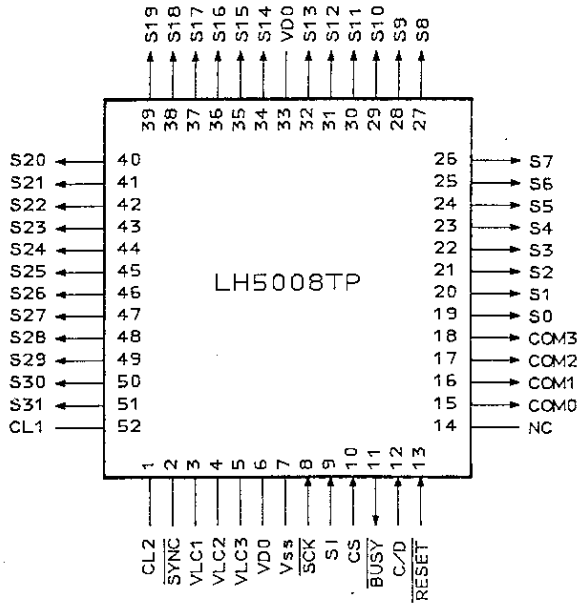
S19 S18 S17 S16 S15 S14 VD0 S13 S12 S11 S10 S9 S8

39 38 37 36 35 34 33 32 31 30 29 28 27

S20 40
S21 41
S22 42
S23 43
S24 44
S25 45
S26 46
S27 47
S28 48
S29 49
S30 50
S31 51
CL1 52

26 S7
25 S6
24 S5
23 S4
22 S3
21 S2
20 S1
19 S0
18 COM3
17 COM2
16 COM1
15 COM0
14 NC

LH5008TP

1 2 3 4 5 6 7 8 9 10 11 12 13

CL2 $\overline{SYNC}$ VLC1 VLC2 VLC3 VD0 Vss $\overline{SCK}$ SI CS $\overline{BUSY}$ C/$\overline{D}$ $\overline{RESET}$